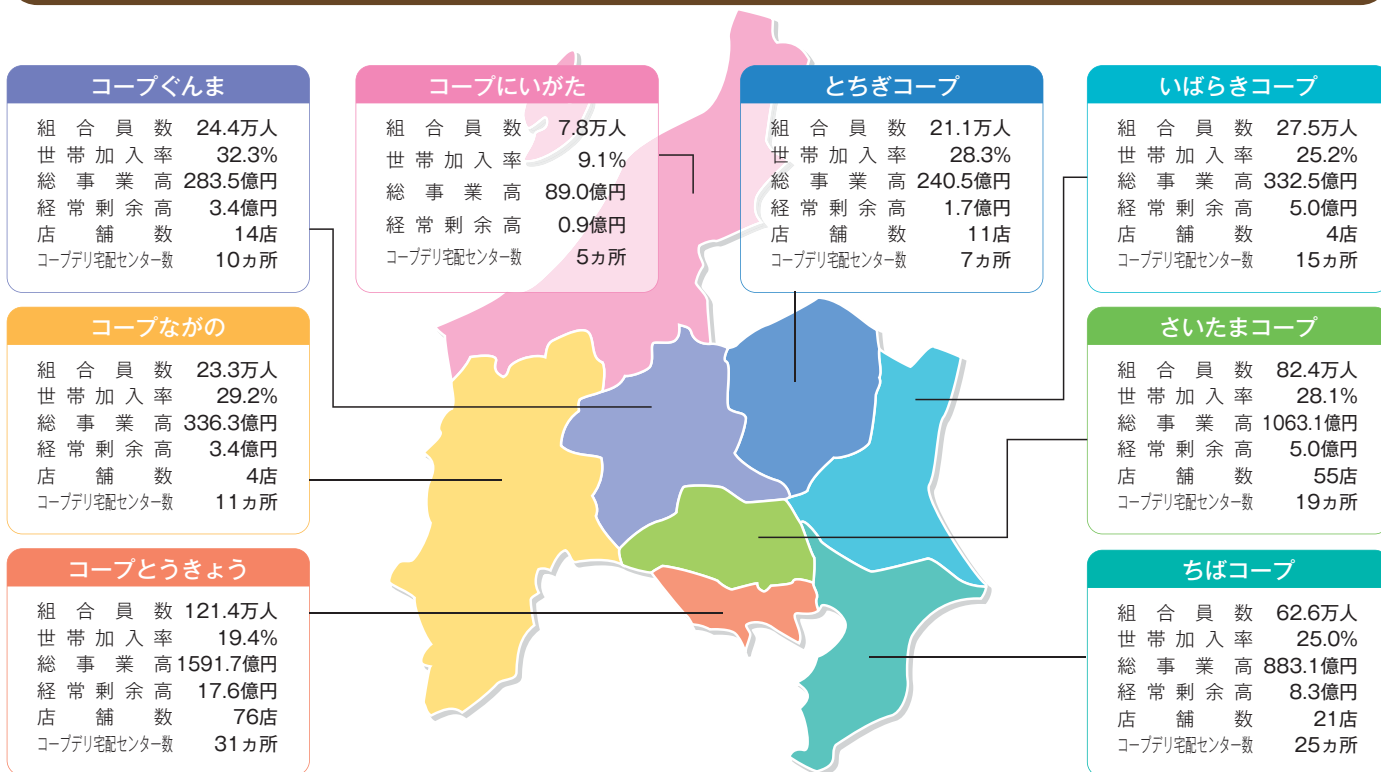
コープぐんま
組合員数 24.4万人
世帯加入率 32.3%
総事業高 283.5億円
経常剰余高 3.4億円
店舗数 14店
コープデリ宅配センター数 10ヵ所

コープにいがた
組合員数 7.8万人
世帯加入率 9.1%
総事業高 89.0億円
経常剰余高 0.9億円
コープデリ宅配センター数 5ヵ所

とちぎコープ
組合員数 21.1万人
世帯加入率 28.3%
総事業高 240.5億円
経常剰余高 1.7億円
店舗数 11店
コープデリ宅配センター数 7ヵ所

いばらきコープ
組合員数 27.5万人
世帯加入率 25.2%
総事業高 332.5億円
経常剰余高 5.0億円
店舗数 4店
コープデリ宅配センター数 15ヵ所

コープながの
組合員数 23.3万人
世帯加入率 29.2%
総事業高 336.3億円
経常剰余高 3.4億円
店舗数 4店
コープデリ宅配センター数 11ヵ所

さいたまコープ
組合員数 82.4万人
世帯加入率 28.1%
総事業高 1063.1億円
経常剰余高 5.0億円
店舗数 55店
コープデリ宅配センター数 19ヵ所

コープとうきょう
組合員数 121.4万人
世帯加入率 19.4%
総事業高 1591.7億円
経常剰余高 17.6億円
店舗数 76店
コープデリ宅配センター数 31ヵ所

ちばコープ
組合員数 62.6万人
世帯加入率 25.0%
総事業高 883.1億円
経常剰余高 8.3億円
店舗数 21店
コープデリ宅配センター数 25ヵ所